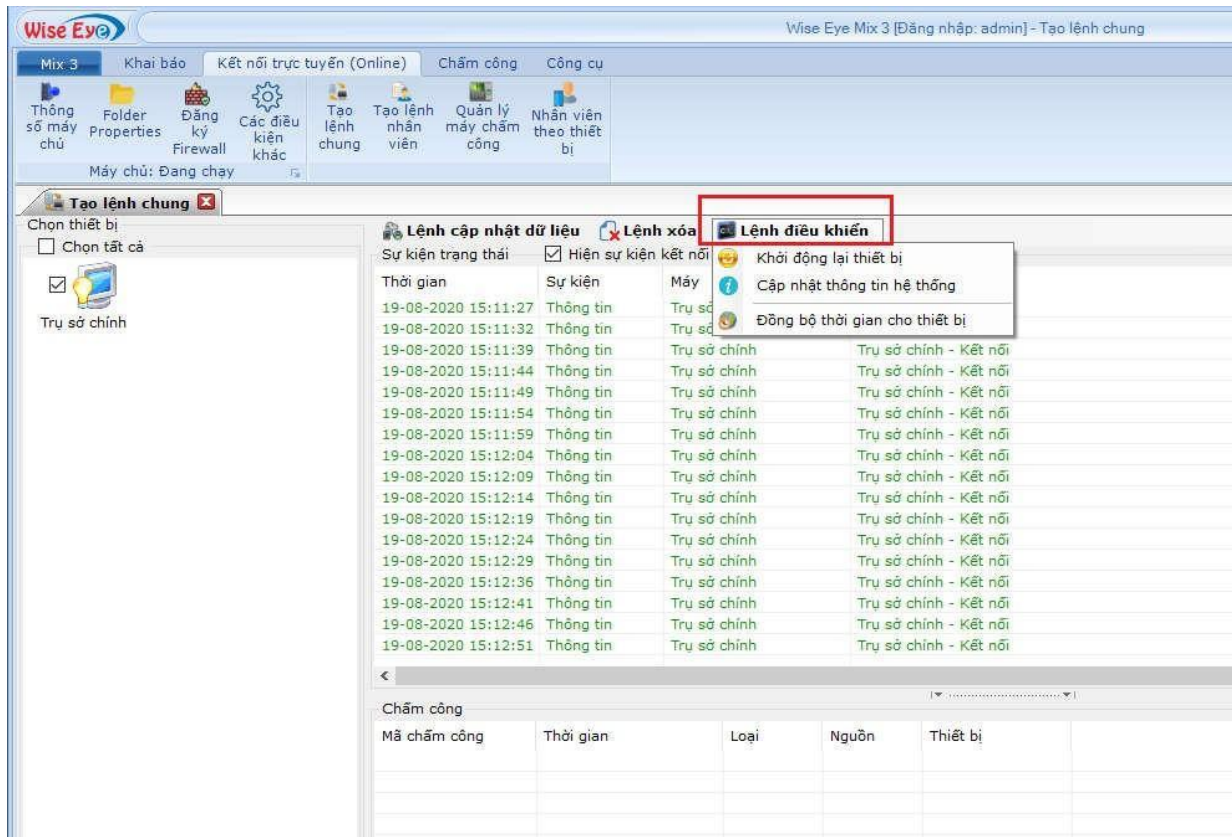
Wise Eye

Wise Eye Mix 3 [Đăng nhập: admin] - Tạo lệnh chung

Mix 3 | Khai báo | Kết nối trực tuyến (Online) | Chấm công | Công cụ

Thông số máy chủ | Folder Properties | Đăng ký Firewall | Các điều kiện khác | Tạo lệnh chung | Tạo lệnh nhân viên | Quản lý máy chấm công | Nhân viên theo thiết bị

Máy chủ: Đang chạy

Tạo lệnh chung

Chọn thiết bị

Chọn tất cả

Trụ sở chính

Lệnh cập nhật dữ liệu | Lệnh xóa | Lệnh điều khiển

Sự kiện trạng thái | Hiện sự kiện kết nối

Khởi động lại thiết bị
Cập nhật thông tin hệ thống
Đồng bộ thời gian cho thiết bị

| Thời gian | Sự kiện | Máy | |
|---|---|---|---|
| 19-08-2020 15:11:27 | Thông tin | Trụ sở | |
| 19-08-2020 15:11:32 | Thông tin | Trụ sở | |
| 19-08-2020 15:11:39 | Thông tin | Trụ sở chính | Trụ sở chính - Kết nối |
| 19-08-2020 15:11:44 | Thông tin | Trụ sở chính | Trụ sở chính - Kết nối |
| 19-08-2020 15:11:49 | Thông tin | Trụ sở chính | Trụ sở chính - Kết nối |
| 19-08-2020 15:11:54 | Thông tin | Trụ sở chính | Trụ sở chính - Kết nối |
| 19-08-2020 15:11:59 | Thông tin | Trụ sở chính | Trụ sở chính - Kết nối |
| 19-08-2020 15:12:04 | Thông tin | Trụ sở chính | Trụ sở chính - Kết nối |
| 19-08-2020 15:12:09 | Thông tin | Trụ sở chính | Trụ sở chính - Kết nối |
| 19-08-2020 15:12:14 | Thông tin | Trụ sở chính | Trụ sở chính - Kết nối |
| 19-08-2020 15:12:19 | Thông tin | Trụ sở chính | Trụ sở chính - Kết nối |
| 19-08-2020 15:12:24 | Thông tin | Trụ sở chính | Trụ sở chính - Kết nối |
| 19-08-2020 15:12:29 | Thông tin | Trụ sở chính | Trụ sở chính - Kết nối |
| 19-08-2020 15:12:36 | Thông tin | Trụ sở chính | Trụ sở chính - Kết nối |
| 19-08-2020 15:12:41 | Thông tin | Trụ sở chính | Trụ sở chính - Kết nối |
| 19-08-2020 15:12:46 | Thông tin | Trụ sở chính | Trụ sở chính - Kết nối |
| 19-08-2020 15:12:51 | Thông tin | Trụ sở chính | Trụ sở chính - Kết nối |

Chấm công

| Mã chấm công | Thời gian | Loại | Nguồn | Thiết bị |
|---|---|---|---|---|